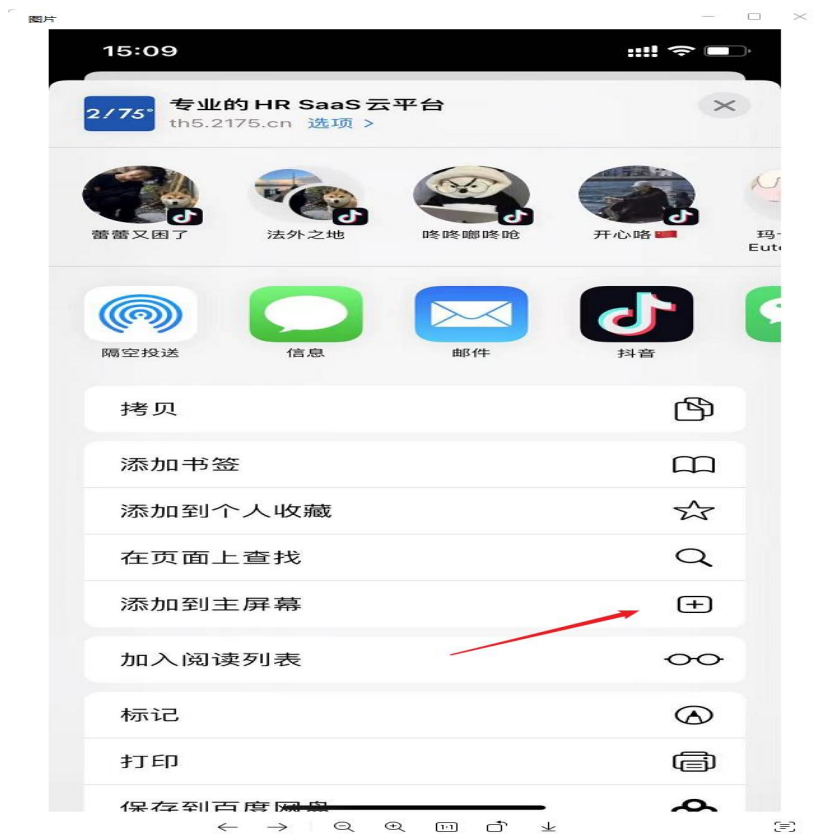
图片

15:09

2175°

专业的HR SaaS云平台

th5.2175.cn 选项 >

蕾蕾又困了

法外之地

咚咚嘟咚呛

开心咯

玛
Eut

隔空投送

信息

邮件

抖音

拷贝

添加书签

添加到个人收藏

在页面上查找

添加到主屏幕

加入阅读列表

标记

打印

保存到百度网盘

1:1